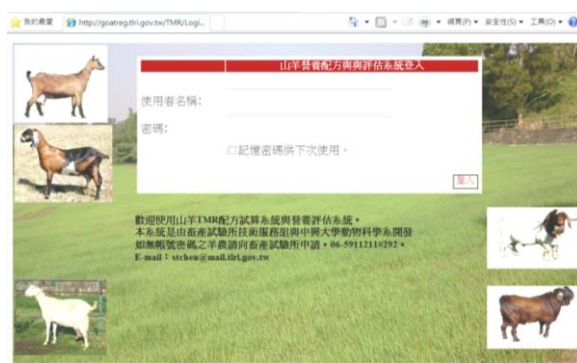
我的最愛
http://goatreg.tlri.gov.tw/TMR/Logi...
網頁(P) ▾ 安全性(S) ▾ 工具(O) ▾

山羊營養配方與與評估系統登入

使用者名稱：

密碼：

□記憶密碼供下次使用。

登入

歡迎使用山羊TMR配方試算系統與營養評估系統。
本系統是由畜產試驗所技術服務組與中興大學動物科學系開發
如無帳號密碼之羊農請向畜產試驗所申請，06-5911211#292。
E-mail：stchen@mail.tlri.gov.tw